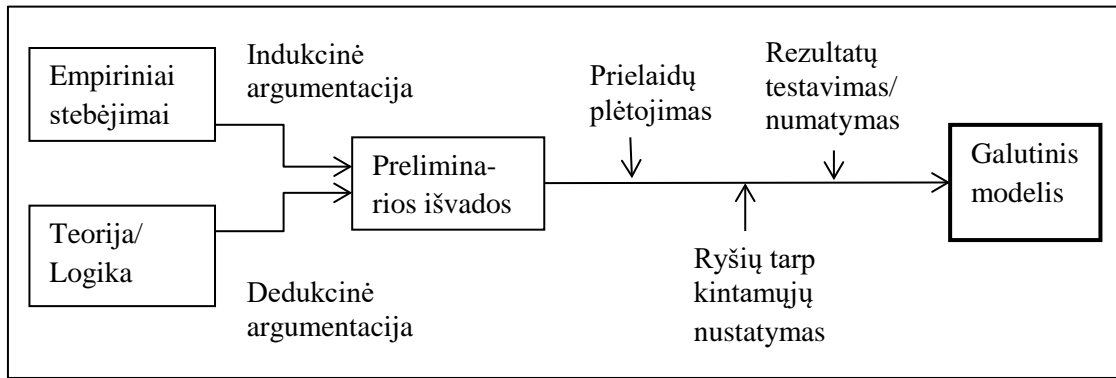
Empiriniai stebėjimai

Indukcinė argumentacija

Teorija/ Logika

Dedukcinė argumentacija

Preliminarios išvados

Prielaidų plėtojimas

Ryšių tarp kintamųjų nustatymas

Rezultatų testavimas/ numatymas

Galutinis modelis